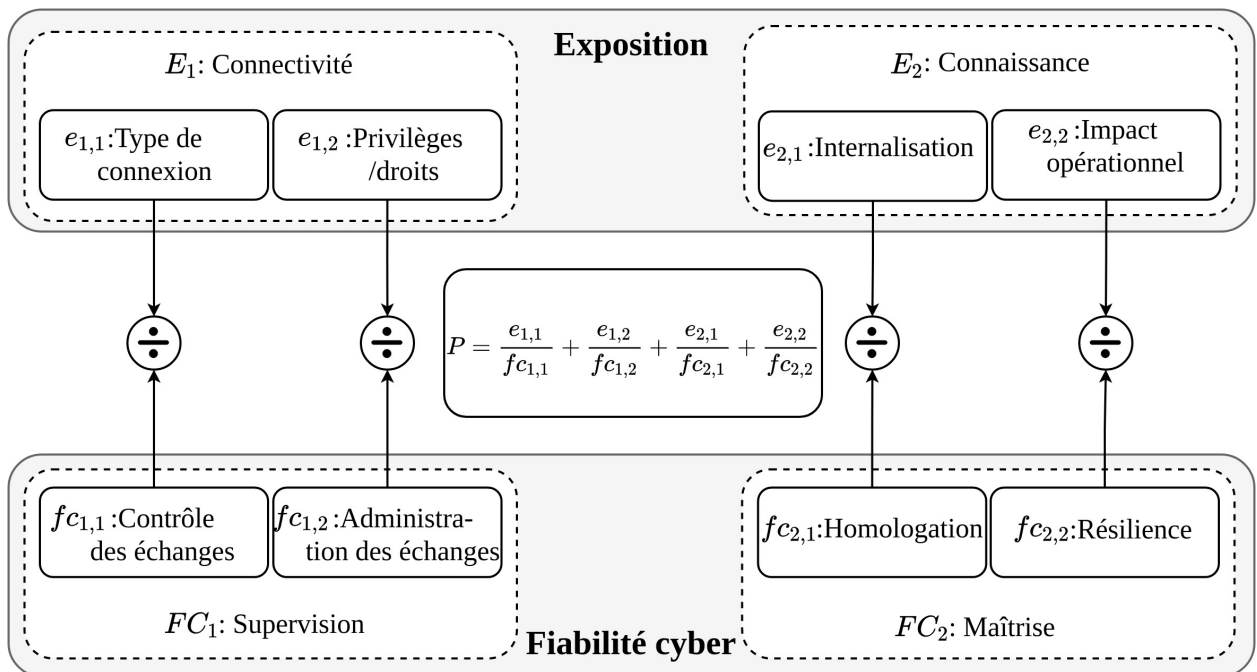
Exposition

$E_1$: Connectivité

$e_{1,1}$:Type de connexion

$e_{1,2}$ :Privilèges /droits

$E_2$: Connaissance

$e_{2,1}$:Internalisation

$e_{2,2}$ :Impact opérationnel

$\div$

$\div$

$P = \frac{e_{1,1}}{fc_{1,1}} + \frac{e_{1,2}}{fc_{1,2}} + \frac{e_{2,1}}{fc_{2,1}} + \frac{e_{2,2}}{fc_{2,2}}$

$\div$

$\div$

$fc_{1,1}$ :Contrôle des échanges

$fc_{1,2}$ :Administration des échanges

$fc_{2,1}$:Homologation

$fc_{2,2}$:Résilience

$FC_1$: Supervision

$FC_2$: Maîtrise

Fiabilité cyber